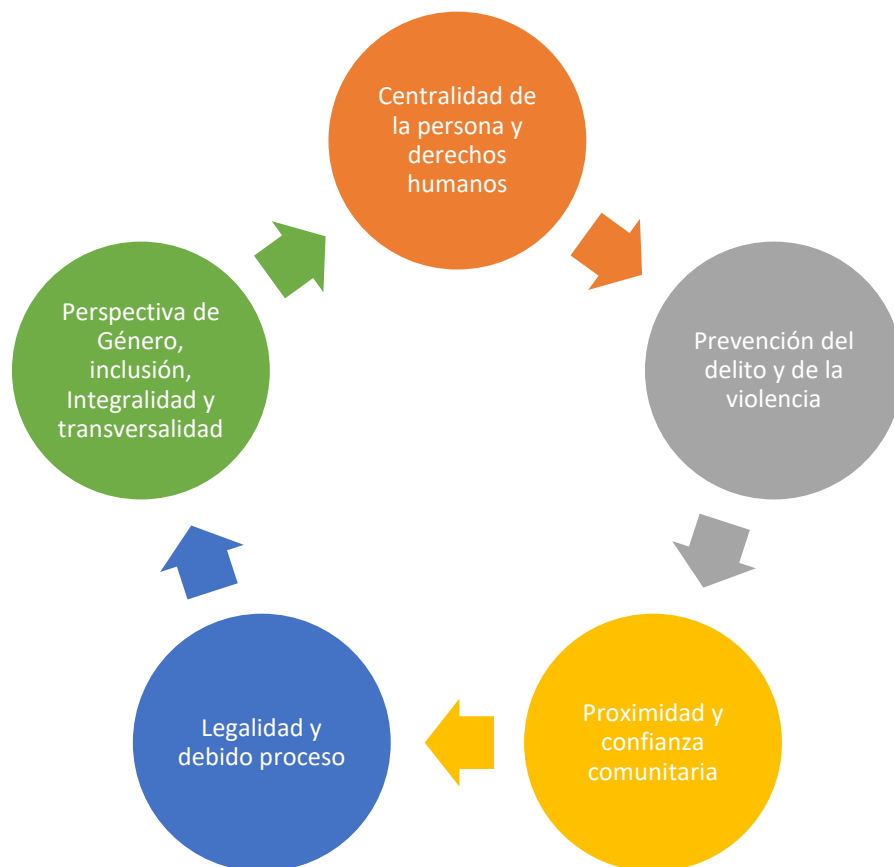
Centralidad de la persona y derechos humanos

Prevención del delito y de la violencia

Proximidad y confianza comunitaria

Legalidad y debido proceso

Perspectiva de Género, inclusión, Integralidad y transversalidad